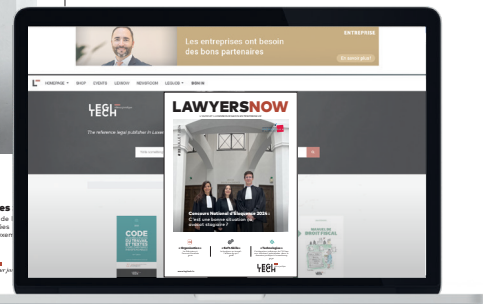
Les entreprises ont besoin des bons partenaires

ENTREPRISE

En savoir plus

HOMEPAGE SHOP EVENTS LEGIDOC NEWSROOM LEGILUX BIENVE

LEGI TECH

The reference legal publisher in Luxem

LAWYERSNOW

Concours National d'Éloquence 2024 : C'est une bonne situation ça, avocat stagiaire ?

CODE

LEGI TECH

es
de
ies
xen
ur j